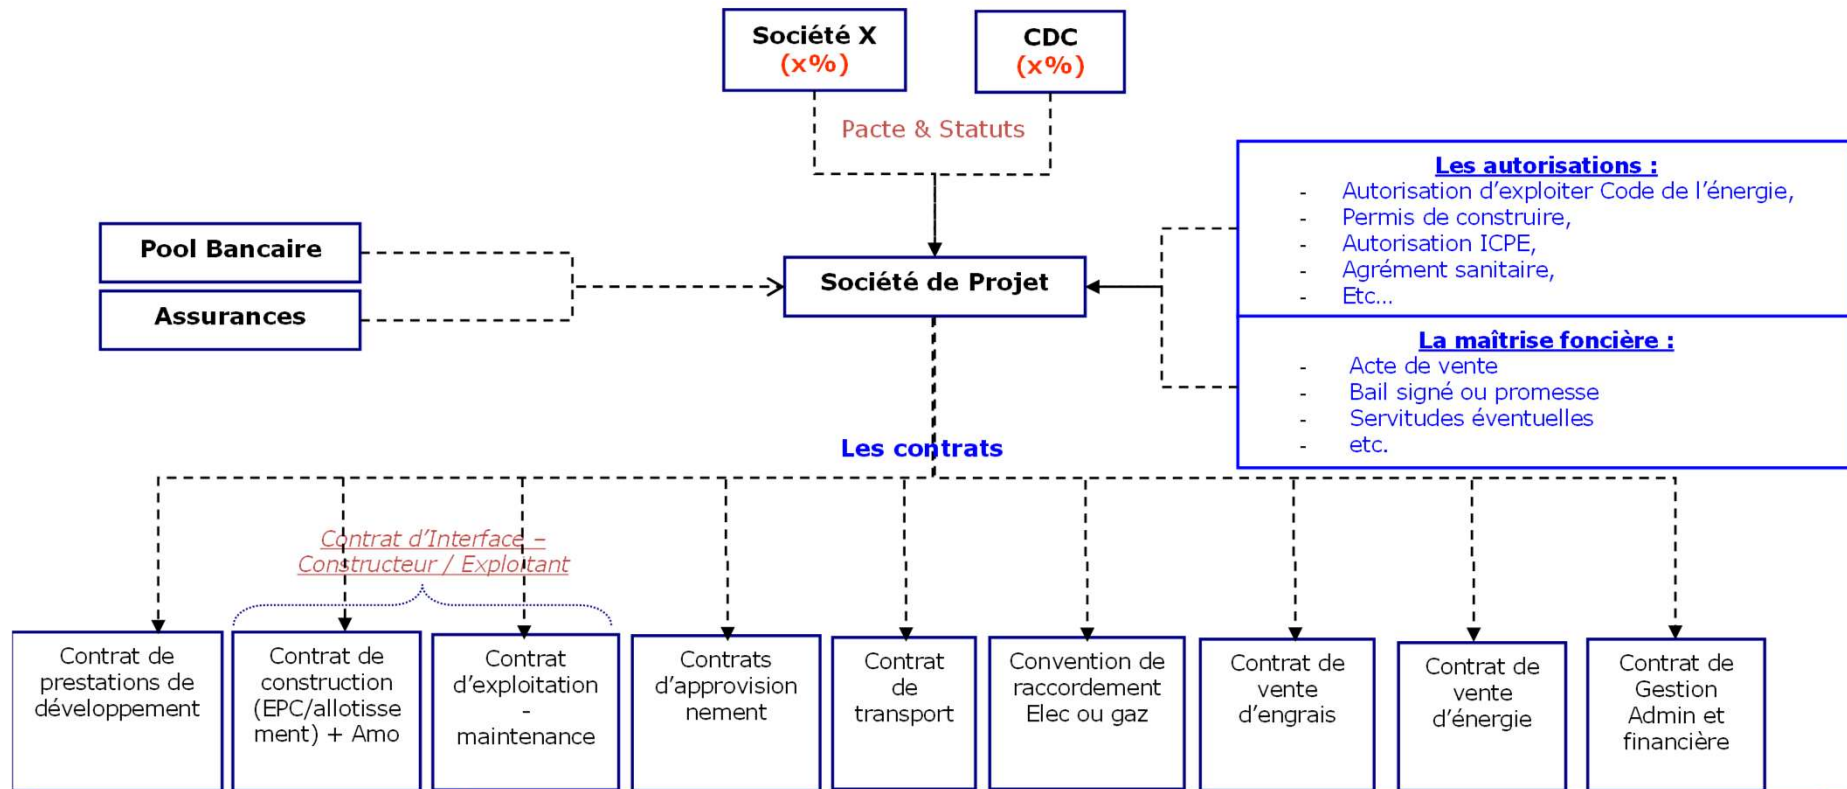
Société X
(x%)

CDC
(x%)

Pacte & Statuts

Les autorisations :
- Autorisation d'exploiter Code de l'énergie,
- Permis de construire,
- Autorisation ICPE,
- Agrément sanitaire,
- Etc...

Pool Bancaire

Assurances

Société de Projet

La maîtrise foncière :
- Acte de vente
- Bail signé ou promesse
- Servitudes éventuelles
- etc.

Les contrats

Contrat d'Interface – Constructeur / Exploitant

Contrat de prestations de développement

Contrat de construction (EPC/allotissement) + Amo

Contrat d'exploitation - maintenance

Contrats d'approvisionnement

Contrat de transport

Convention de raccordement Elec ou gaz

Contrat de vente d'engrais

Contrat de vente d'énergie

Contrat de Gestion Admin et financière